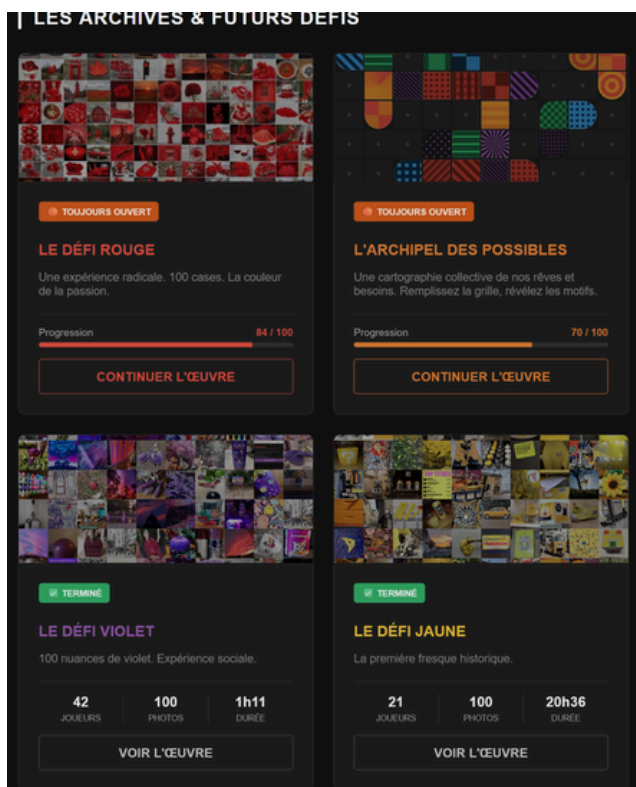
LES ARCHIVES & FUTURS DÉFIS

TOUJOURS OUVERT

LE DÉFI ROUGE

Une expérience radicale. 100 cases. La couleur de la passion.

Progression 84 / 100

CONTINUER L'ŒUVRE

TOUJOURS OUVERT

L'ARCHIPEL DES POSSIBLES

Une cartographie collective de nos rêves et besoins. Remplissez la grille, révélez les motifs.

Progression 70 / 100

CONTINUER L'ŒUVRE

TERMINÉ

LE DÉFI VIOLET

100 nuances de violet. Expérience sociale.

| 42 | 100 | 1h11 |
|---|---|---|
| JOUEURS | PHOTOS | DURÉE |

VOIR L'ŒUVRE

TERMINÉ

LE DÉFI JAUNE

La première fresque historique.

| 21 | 100 | 20h36 |
|---|---|---|
| JOUEURS | PHOTOS | DURÉE |

VOIR L'ŒUVRE